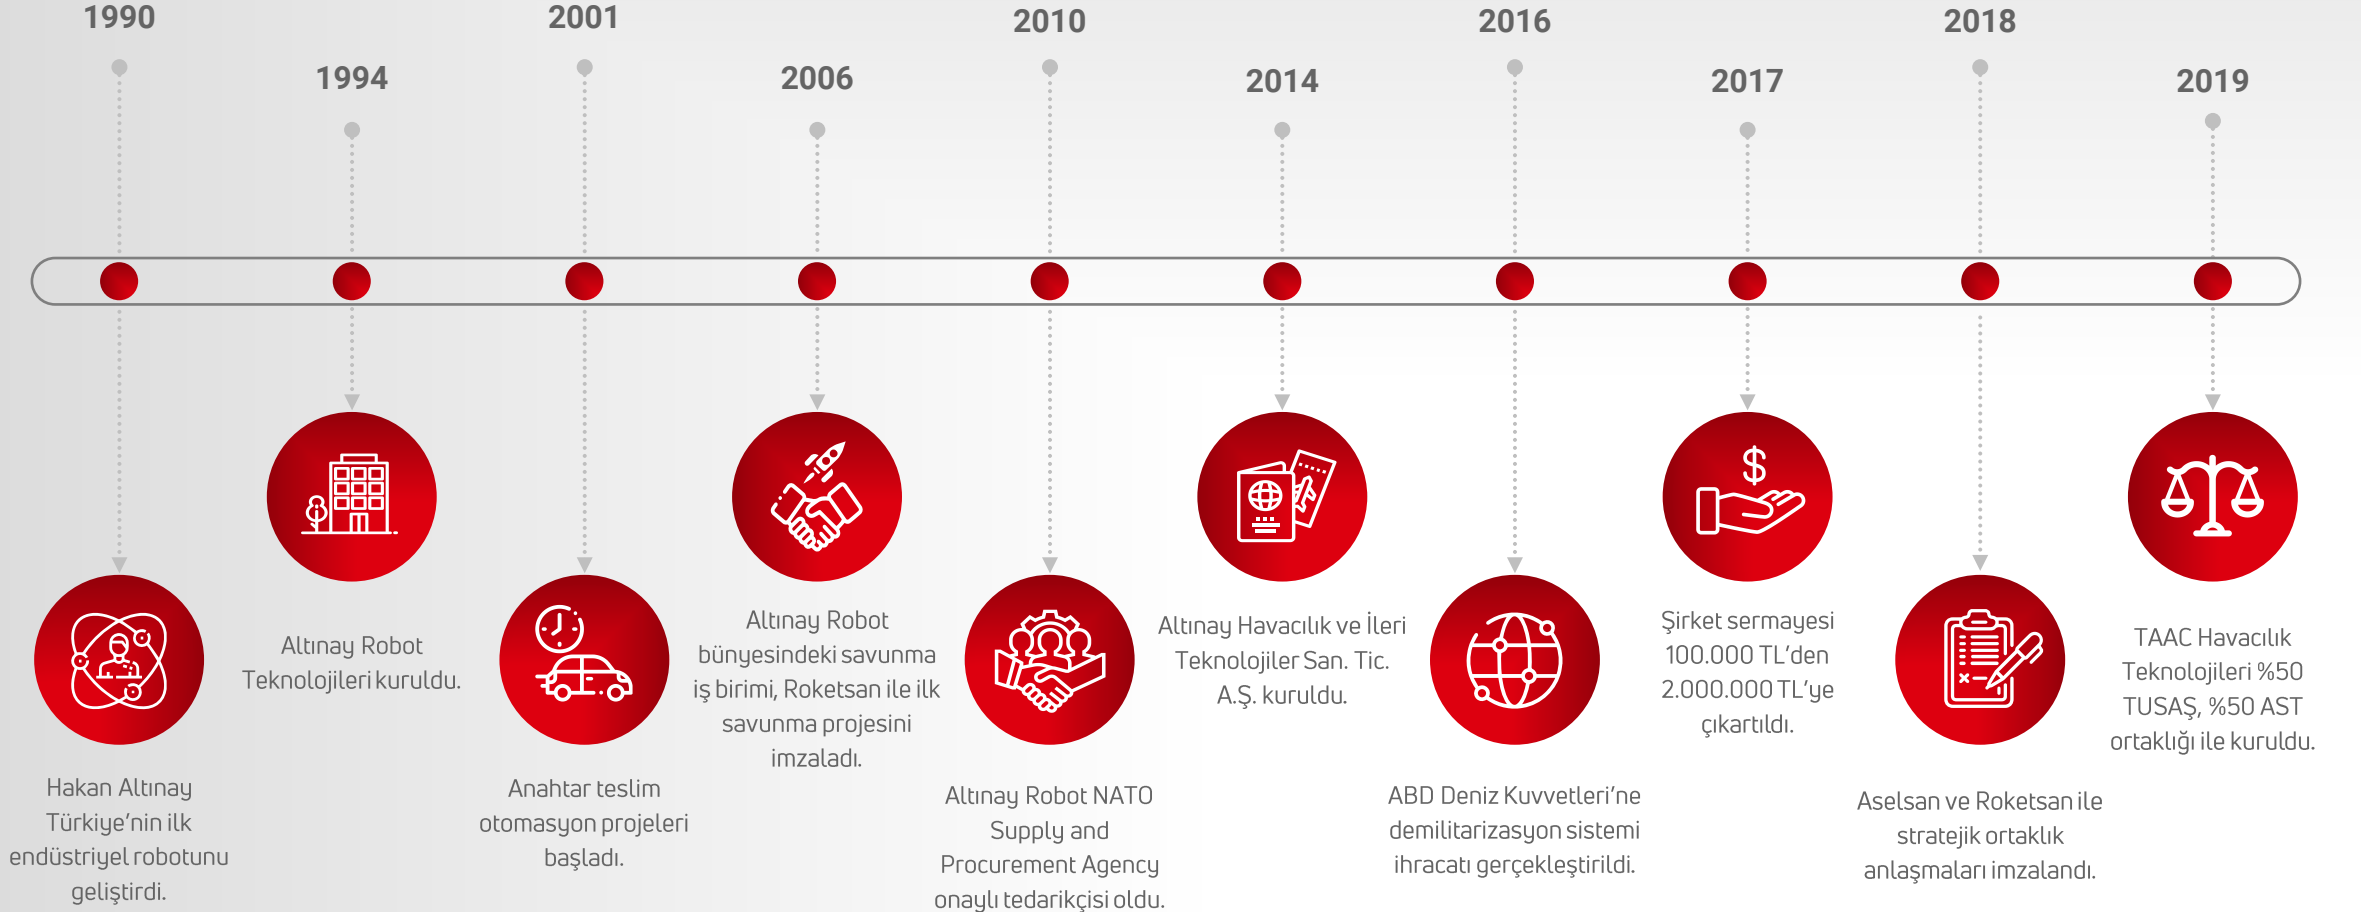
1990

Hakan Altınay Türkiye'nin ilk endüstriyel robotunu geliştirdi.

1994

Altınay Robot Teknolojileri kuruldu.

2001

Anahtar teslim otomasyon projeleri başladı.

2006

Altınay Robot bünyesindeki savunma iş birimi, Roketsan ile ilk savunma projesini imzaladı.

2010

Altınay Robot NATO Supply and Procurement Agency onaylı tedarikçisi oldu.

2014

Altınay Havacılık ve İleri Teknolojiler San. Tic. A.Ş. kuruldu.

2016

ABD Deniz Kuvvetleri'ne demilitarizasyon sistemi ihracatı gerçekleştirildi.

2017

Şirket sermayesi 100.000 TL'den 2.000.000 TL'ye çıkartıldı.

2018

Aselsan ve Roketsan ile stratejik ortaklık anlaşmaları imzalandı.

2019

TAAC Havacılık Teknolojileri %50 TUSAŞ, %50 AST ortaklığı ile kuruldu.